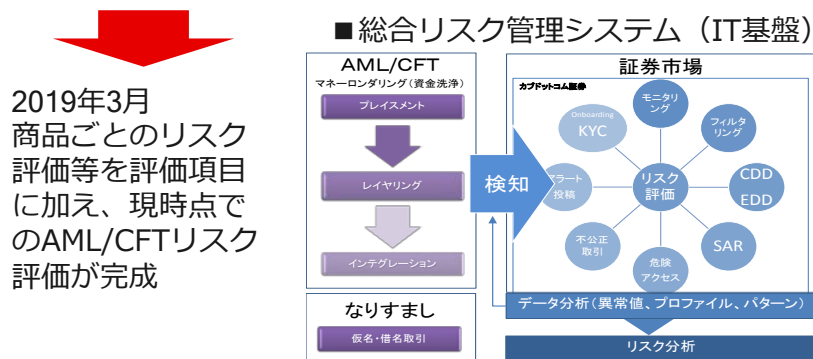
2019年3月
商品ごとのリスク評価等を評価項目に加え、現時点でのAML/CFTリスク評価が完成

■総合リスク管理システム（IT基盤）

AML/CFT
マネーロンダリング（資金洗浄）
プレイスメント
レイヤリング
インテグレーション

なりすまし
仮名・借名取引

検知

証券市場
カブドットコム証券
Onboarding
KYC
モニタリング
フィルタリング
CDD
EDD
SAR
危険アクセス
不公正取引
アラート投稿
リスク評価

データ分析（異常値、プロファイル、パターン）
リスク分析